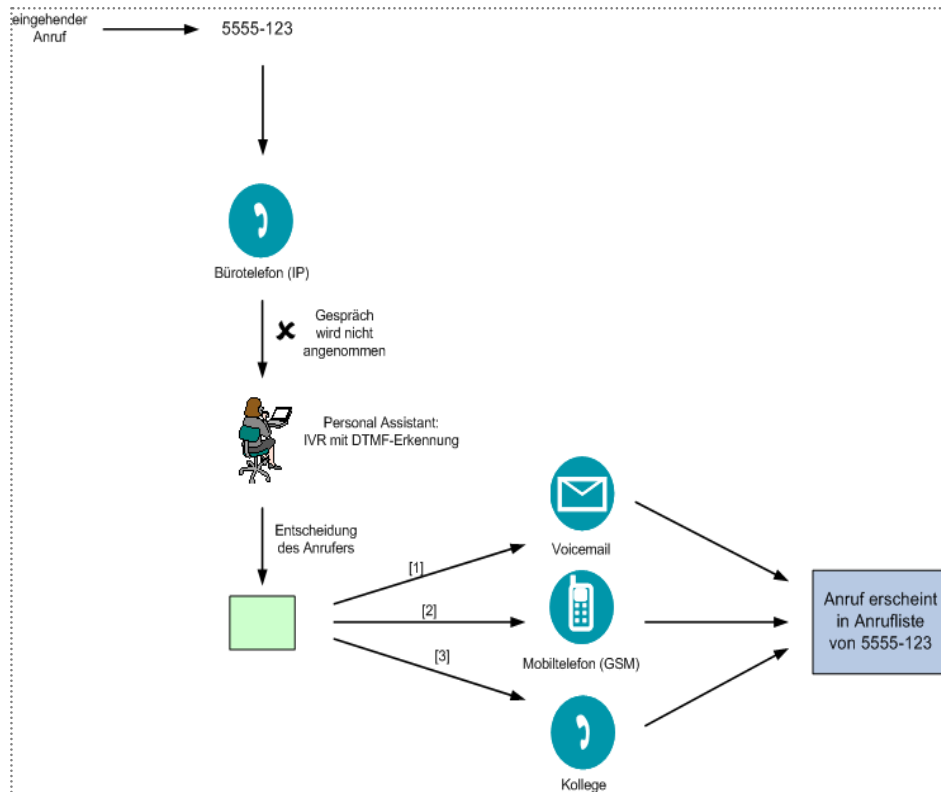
eingehender Anruf
5555-123
Bürotelefon (IP)
Gespräch wird nicht angenommen
Personal Assistant: IVR mit DTMF-Erkennung
Entscheidung des Anrufers
[1]
[2]
[3]
Voicemail
Mobiltelefon (GSM)
Kollege
Anruf erscheint in Anrufliste von 5555-123